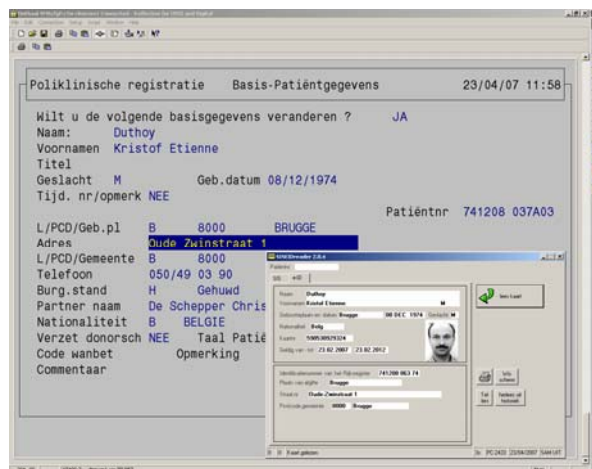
Poliklinische registratie Basis-Patiëntgegevens 23/04/07 11:58

Wilt u de volgende basisgegevens veranderen ? JA
Naam: Duthoy
Voornamen Kristof Etienne
Titel
Geslacht M Geb.datum 08/12/1974
Tijd. nr/opmerk NEE
Patiëntnr 741208 037A03
L/PCD/Geb.pl B 8000 BRUGGE
Adres Oude Zwinstraat 1
L/PCD/Gemeente B 8000
Telefoon 050/49 03 90
Burg.stand H Gehuwd
Partner naam De Schepper Chris
Nationaliteit B BELGIE
Verzet donorsch NEE Taal Patië
Code wanbet Opmerking
Commentaar

Naam Duthoy
Voornamen Kristof Etienne M
Geboorteplaats en -datum Brugge 08 DEC 1974
Nationaliteit Belg
Kaartnr 590530929324
Geldig van - tot 23.02.2007 23.02.2012
Identificatienummer van het Rijksregister 741208 063 74
Plaats van afgifte Brugge
Straat nr Oude Zwinstraat 1
Postcode gemeente 8000 Brugge
Lees kaart
Kaart gelezen
PC2420 23/04/2007